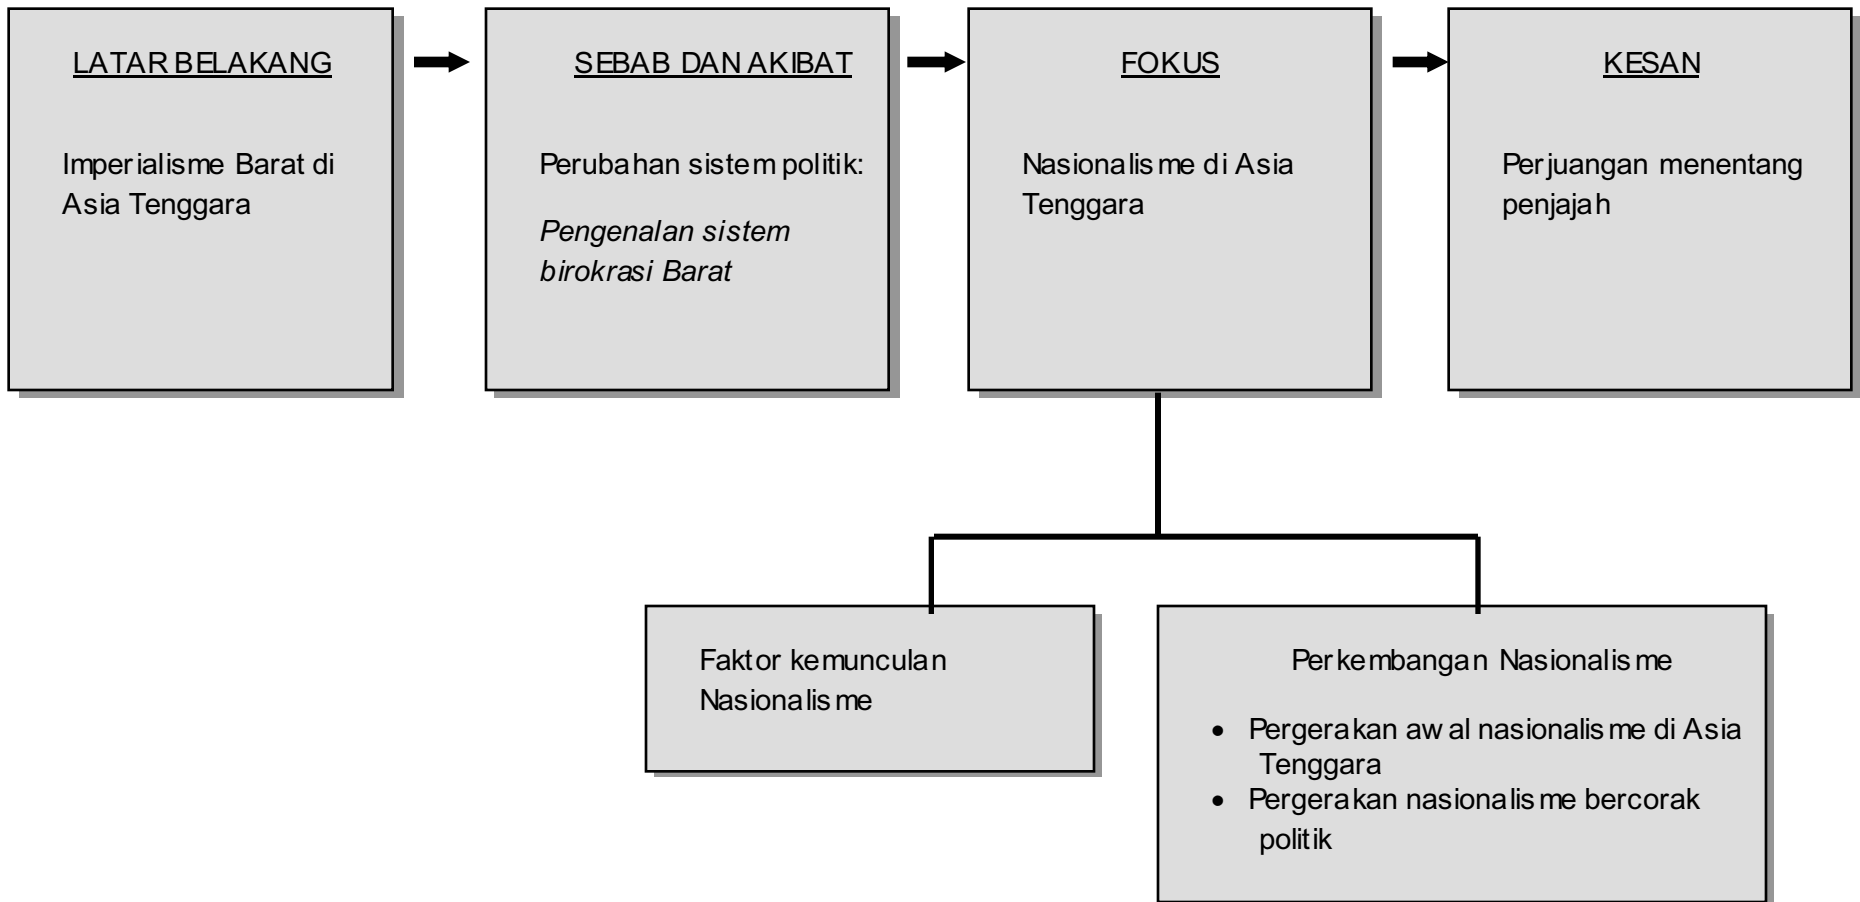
LATAR BELAKANG

Imperialisme Barat di Asia Tenggara

SEBAB DAN AKIBAT

Perubahan sistem politik:

*Pengenalan sistem birokrasi Barat*

FOKUS

Nasionalisme di Asia Tenggara

KESAN

Perjuangan menentang penjajah

Faktor kemunculan Nasionalisme

Perkembangan Nasionalisme

- Pergerakan awal nasionalisme di Asia Tenggara
- Pergerakan nasionalisme bercorak politik